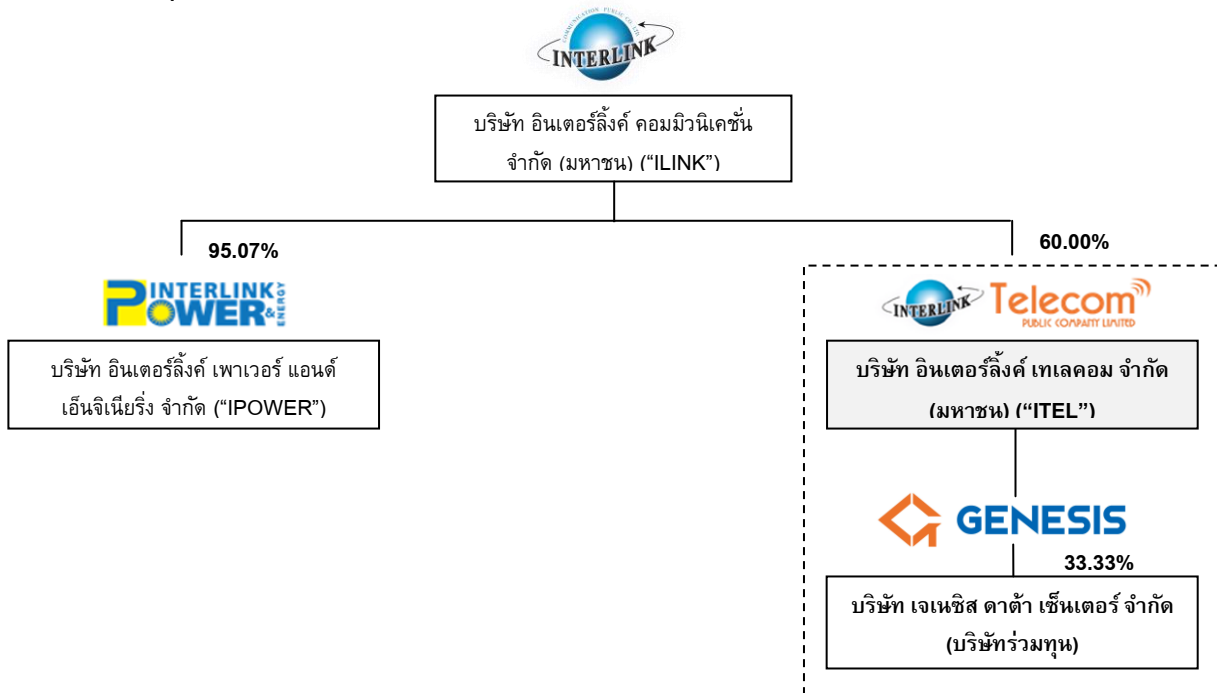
COMMUNICATION PUBLIC CO.,LTD.
INTERLINK

บริษัท อินเตอร์ลิ้งค์ คอมมิวนิเคชั่น จำกัด (มหาชน) (“ILINK”)

95.07%

INTERLINK POWER & ENERGY

บริษัท อินเตอร์ลิ้งค์ เพาเวอร์ แอนด์ เอ็นจิเนียริ่ง จำกัด (“IPOWER”)

60.00%

INTERLINK Telecom PUBLIC COMPANY LIMITED

บริษัท อินเตอร์ลิ้งค์ เทเลคอม จำกัด (มหาชน) (“ITEL”)

GENESIS

33.33%

บริษัท เจเนซิส ดาต้า เซ็นเตอร์ จำกัด (บริษัทร่วมทุน)